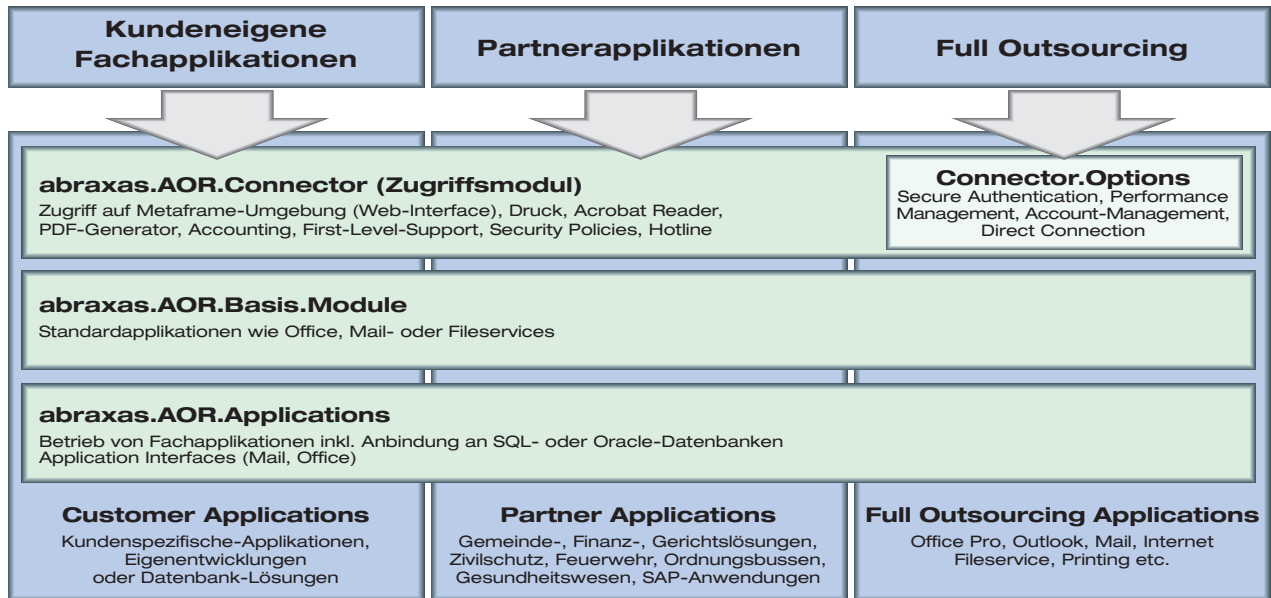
Kundeneigene Fachapplikationen

Partnerapplikationen

Full Outsourcing

abraxas.AOR.Connector (Zugriffsmodul)
Zugriff auf Metaframe-Umgebung (Web-Interface), Druck, Acrobat Reader, PDF-Generator, Accounting, First-Level-Support, Security Policies, Hotline

Connector.Options
Secure Authentication, Performance Management, Account-Management, Direct Connection

abraxas.AOR.Basis.Module
Standardapplikationen wie Office, Mail- oder Fileservices

abraxas.AOR.Applications
Betrieb von Fachapplikationen inkl. Anbindung an SQL- oder Oracle-Datenbanken
Application Interfaces (Mail, Office)

Customer Applications
Kundenspezifische-Applikationen, Eigenentwicklungen oder Datenbank-Lösungen

Partner Applications
Gemeinde-, Finanz-, Gerichtslösungen, Zivilschutz, Feuerwehr, Ordnungsbussen, Gesundheitswesen, SAP-Anwendungen

Full Outsourcing Applications
Office Pro, Outlook, Mail, Internet Fileservice, Printing etc.